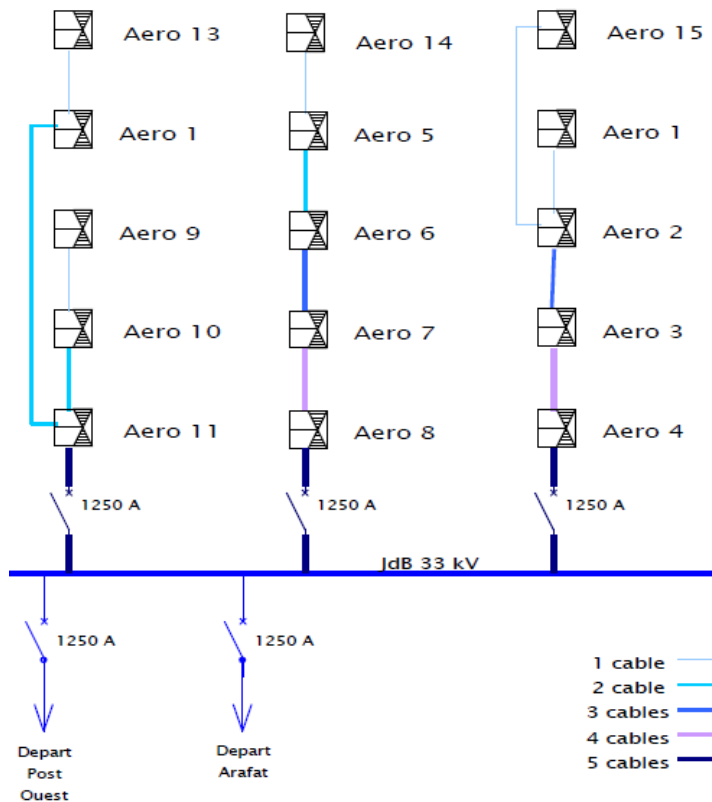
Aero 13
Aero 14
Aero 15
Aero 1
Aero 5
Aero 1
Aero 9
Aero 6
Aero 2
Aero 10
Aero 7
Aero 3
Aero 11
Aero 8
Aero 4

1250 A
1250 A
1250 A

JdB 33 kV

1250 A
1250 A

Depart Post Ouest
Depart Arafat

1 cable
2 cable
3 cables
4 cables
5 cables